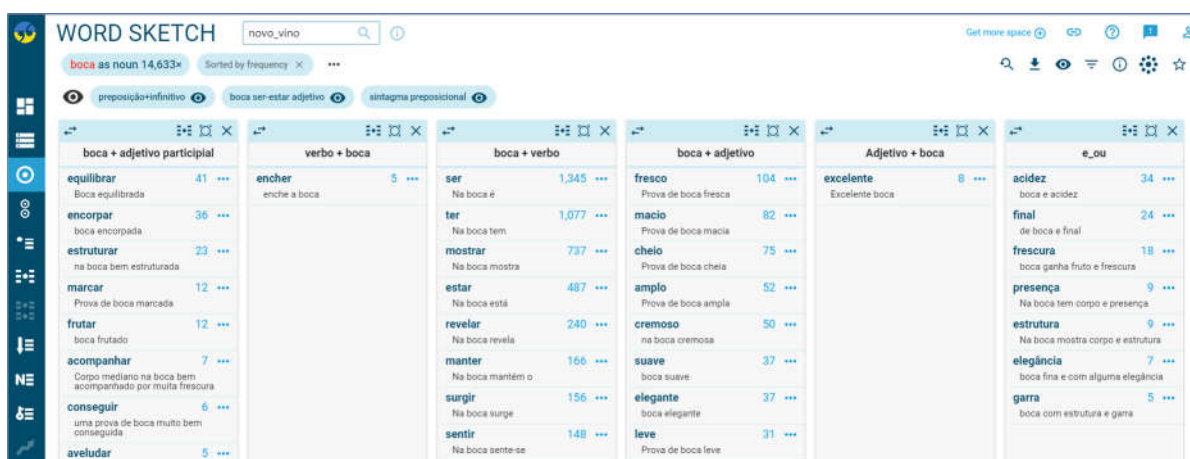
WORD SKETCH novo_vino

Get more space

boca as noun 14,633× Sorted by frequency ×

preposição+infinitivo boca ser-estar adjetivo sintagma preposicional

boca + adjetivo participial

| | | |
|---|---|---|
| equilibrar | 41 | Boca equilibrada |
| encorpar | 36 | boca encorpada |
| estruturar | 23 | na boca bem estruturada |
| marcar | 12 | Prova de boca marcada |
| frutar | 12 | boca frutado |
| acompanhar | 7 | Corpo mediano na boca bem acompanhado por muita frescura |
| conseguir | 6 | uma prova de boca muito bem conseguida |
| aveludar | 5 | |

verbo + boca

| | | |
|---|---|---|
| encher | 5 | enche a boca |

boca + verbo

| | | |
|---|---|---|
| ser | 1,345 | Na boca é |
| ter | 1,077 | Na boca tem |
| mostrar | 737 | Na boca mostra |
| estar | 487 | Na boca está |
| revelar | 240 | Na boca revela |
| manter | 166 | Na boca mantém o |
| surgir | 156 | Na boca surge |
| sentir | 148 | Na boca sente-se |

boca + adjetivo

| | | |
|---|---|---|
| fresco | 104 | Prova de boca fresca |
| macio | 82 | Prova de boca macia |
| cheio | 75 | Prova de boca cheia |
| amplo | 52 | Prova de boca ampla |
| cremoso | 50 | na boca cremosa |
| suave | 37 | boca suave |
| elegante | 37 | boca elegante |
| leve | 31 | Prova de boca leve |

Adjetivo + boca

| | | |
|---|---|---|
| excelente | 8 | Excelente boca |

e_ou

| | | |
|---|---|---|
| acidez | 34 | boca e acidez |
| final | 24 | de boca e final |
| frescura | 18 | boca ganha fruto e frescura |
| presença | 9 | Na boca tem corpo e presença |
| estrutura | 9 | Na boca mostra corpo e estrutura |
| elegância | 7 | boca fina e com alguma elegância |
| garra | 5 | boca com estrutura e garra |